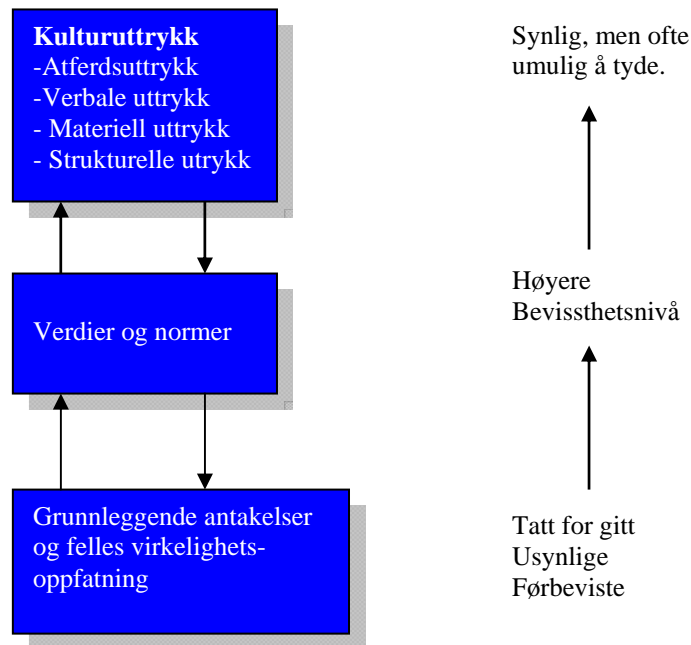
**Kulturuttrykk**
-Atferdsuttrykk
-Verbale uttrykk
- Materiell uttrykk
- Strukturelle utrykk

Verdier og normer

Grunnleggende antakelser og felles virkelighets-oppfatning

Synlig, men ofte umulig å tyde.

Høyere Bevissthetsnivå

Tatt for gitt
Usynlige
Førbeviste